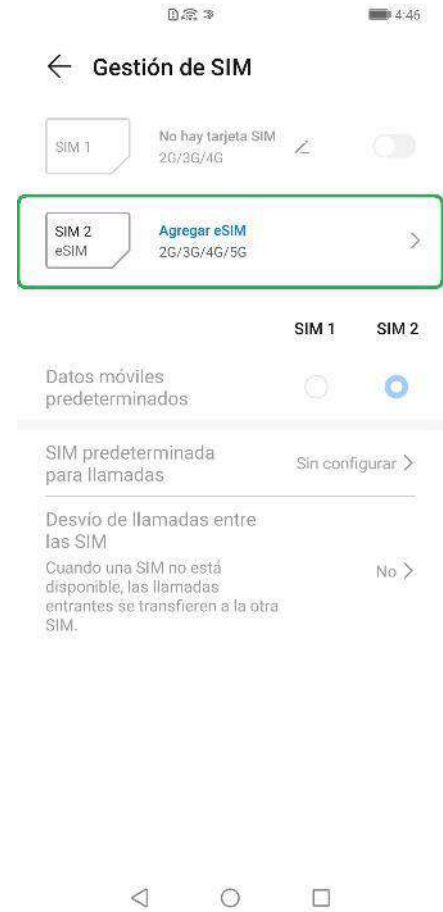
4:46

Gestión de SIM

SIM 1
No hay tarjeta SIM
2G/3G/4G

SIM 2
eSIM
Agregar eSIM
2G/3G/4G/5G

SIM 1 SIM 2

Datos móviles predeterminados

SIM predeterminada para llamadas
Sin configurar

Desvío de llamadas entre las SIM
Cuando una SIM no está disponible, las llamadas entrantes se transfieren a la otra SIM.
No